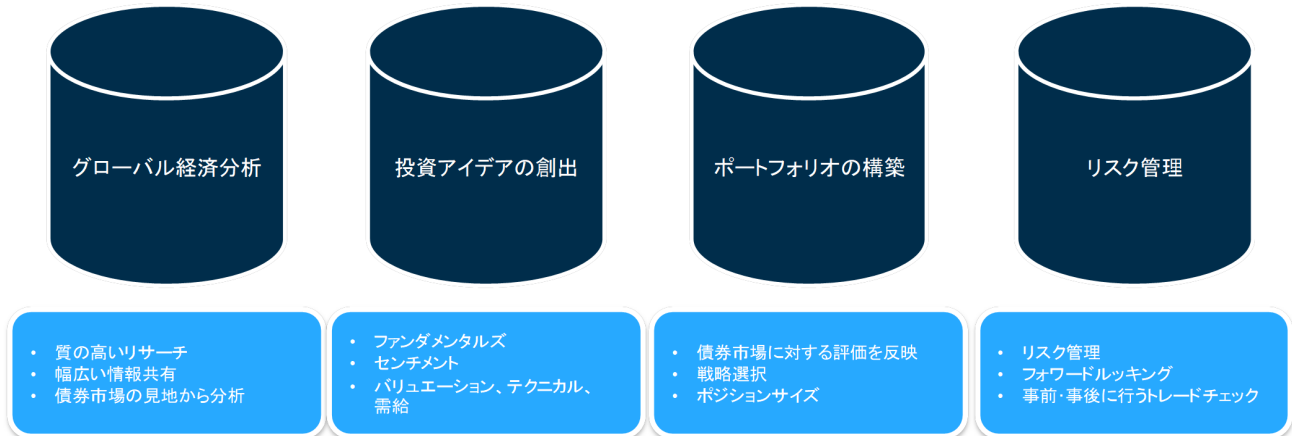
グローバル経済分析

投資アイデアの創出

ポートフォリオの構築

リスク管理

- 質の高いリサーチ
- 幅広い情報共有
- 債券市場の見地から分析

- ファンダメンタルズ
- センチメント
- バリュエーション、テクニカル、需給

- 債券市場に対する評価を反映
- 戦略選択
- ポジションサイズ

- リスク管理
- フォワードルッキング
- 事前·事後に行うトレードチェック